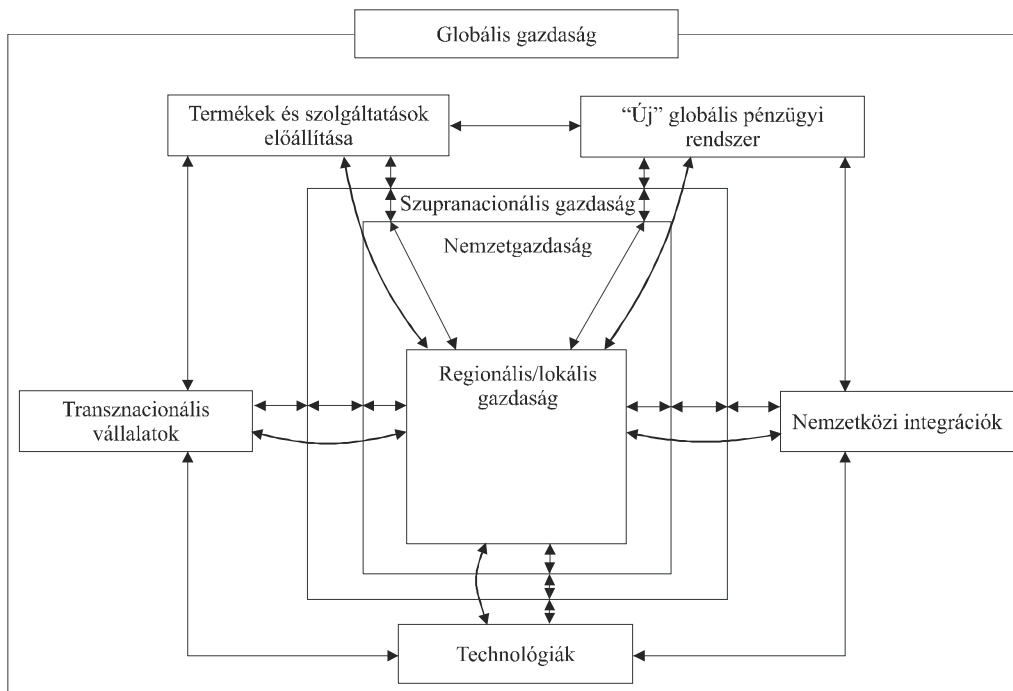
Globális gazdaság

Termékek és szolgáltatások előállítása

"Új" globális pénzügyi rendszer

Szupranacionális gazdaság

Nemzetgazdaság

Regionális/lokális gazdaság

Transznacionális vállalatok

Nemzetközi integrációk

Technológiák